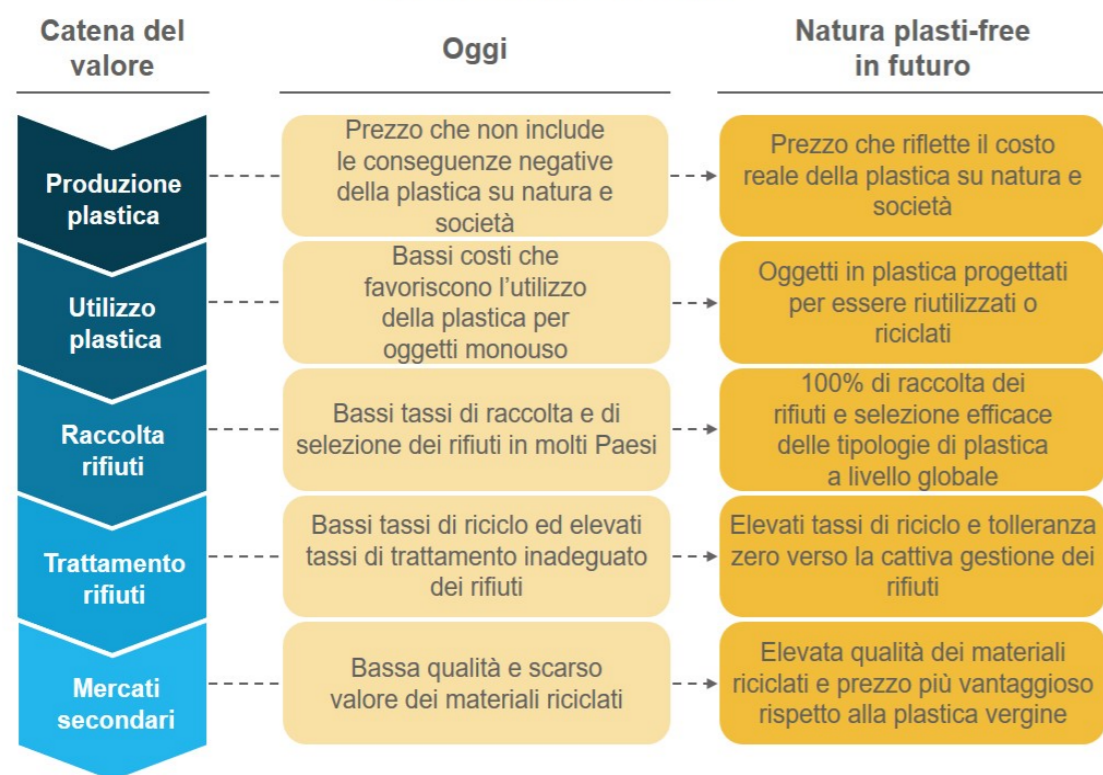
| Catena del valore | Oggi | Natura plasti-free in futuro |
|---|---|---|
| Produzione plastica | Prezzo che non include le conseguenze negative della plastica su natura e società | Prezzo che riflette il costo reale della plastica su natura e società |
| Utilizzo plastica | Bassi costi che favoriscono l'utilizzo della plastica per oggetti monouso | Oggetti in plastica progettati per essere riutilizzati o riciclati |
| Raccolta rifiuti | Bassi tassi di raccolta e di selezione dei rifiuti in molti Paesi | 100% di raccolta dei rifiuti e selezione efficace delle tipologie di plastica a livello globale |
| Trattamento rifiuti | Bassi tassi di riciclo ed elevati tassi di trattamento inadeguato dei rifiuti | Elevati tassi di riciclo e tolleranza zero verso la cattiva gestione dei rifiuti |
| Mercati secondari | Bassa qualità e scarso valore dei materiali riciclati | Elevata qualità dei materiali riciclati e prezzo più vantaggioso rispetto alla plastica vergine |